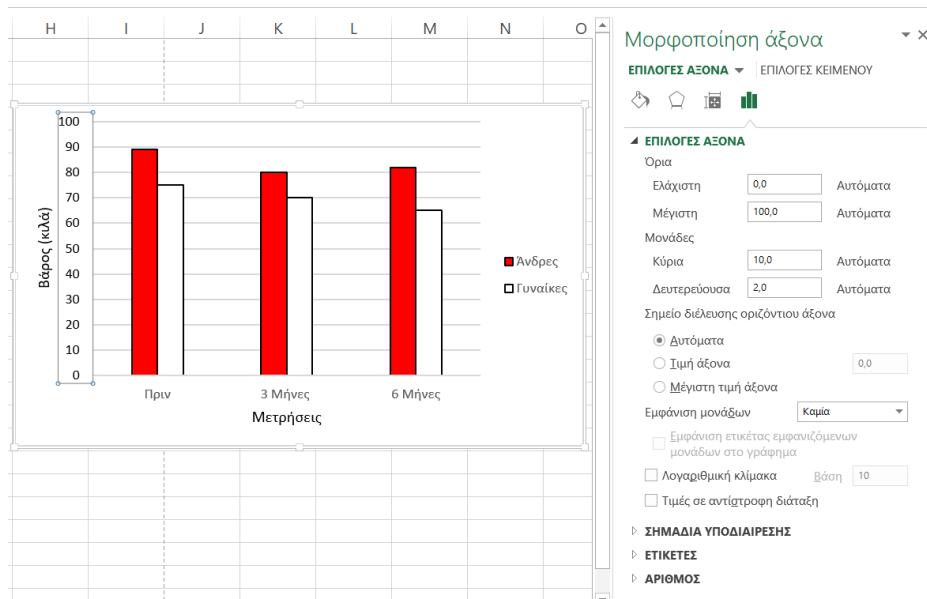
H I J K L M N O

100
90
80
70
60
50
40
30
20
10
0

Βάρος (κιλά)

Πριν 3 Μήνες 6 Μήνες

Μετρήσεις

Άνδρες
Γυναίκες

Μορφοποίηση άξονα

ΕΠΙΛΟΓΕΣ ΑΞΟΝΑ ▾ ΕΠΙΛΟΓΕΣ ΚΕΙΜΕΝΟΥ

◢ ΕΠΙΛΟΓΕΣ ΑΞΟΝΑ

Όρια

Ελάχιστη 0,0 Αυτόματα

Μέγιστη 100,0 Αυτόματα

Μονάδες

Κύρια 10,0 Αυτόματα

Δευτερεύουσα 2,0 Αυτόματα

Σημείο διέλευσης οριζόντιου άξονα

Αυτόματα

Τιμή άξονα 0,0

Μέγιστη τιμή άξονα

Εμφάνιση μονάδων Καμία

Εμφάνιση ετικέτας εμφανιζόμενων μονάδων στο γράφημα

Λογαριθμική κλίμακα Βάση 10

Τιμές σε αντίστροφη διάταξη

▷ ΣΗΜΑΔΙΑ ΥΠΟΔΙΑΙΡΕΣΗΣ

▷ ΕΤΙΚΕΤΕΣ

▷ ΑΡΙΘΜΟΣ